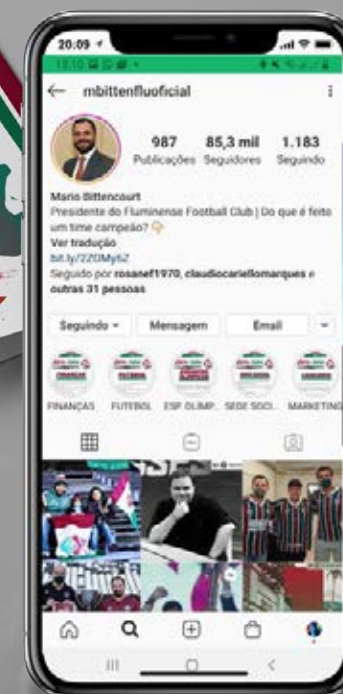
20:09

13:10

mbittenfluoficial

987
Publicações

85,3 mil
Seguidores

1.183
Seguindo

Mario Bittencourt
Presidente do Fluminense Football Club | Do que é feito um time campeão?
Ver tradução
bit.ly/2ZOMy6Z
Seguido por rosanef1970, claudiocariellomarques e outras 31 pessoas

Seguindo
Mensagem
Email

FINANÇAS
FUTEBOL
ESP. OLIMP.
SEDE SOCI...
MARKETING